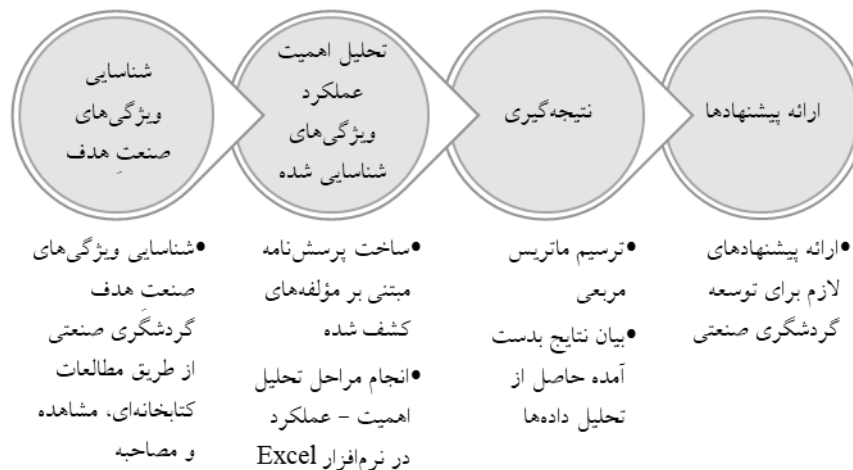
شناسایی ویژگی‌های صنعت هدف

تحلیل اهمیت عملکرد ویژگی‌های شناسایی شده

نتیجه‌گیری

ارائه پیشنهادها

•شناسایی ویژگی‌های صنعت هدف گردشگری صنعتی از طریق مطالعات کتابخانه‌ای، مشاهده و مصاحبه

•ساخت پرسش‌نامه مبتنی بر مؤلفه‌های کشف شده
•انجام مراحل تحلیل اهمیت - عملکرد در نرم‌افزار Excel

•ترسیم ماتریس مربعی
•بیان نتایج بدست آمده حاصل از تحلیل داده‌ها

•ارائه پیشنهادهای لازم برای توسعه گردشگری صنعتی